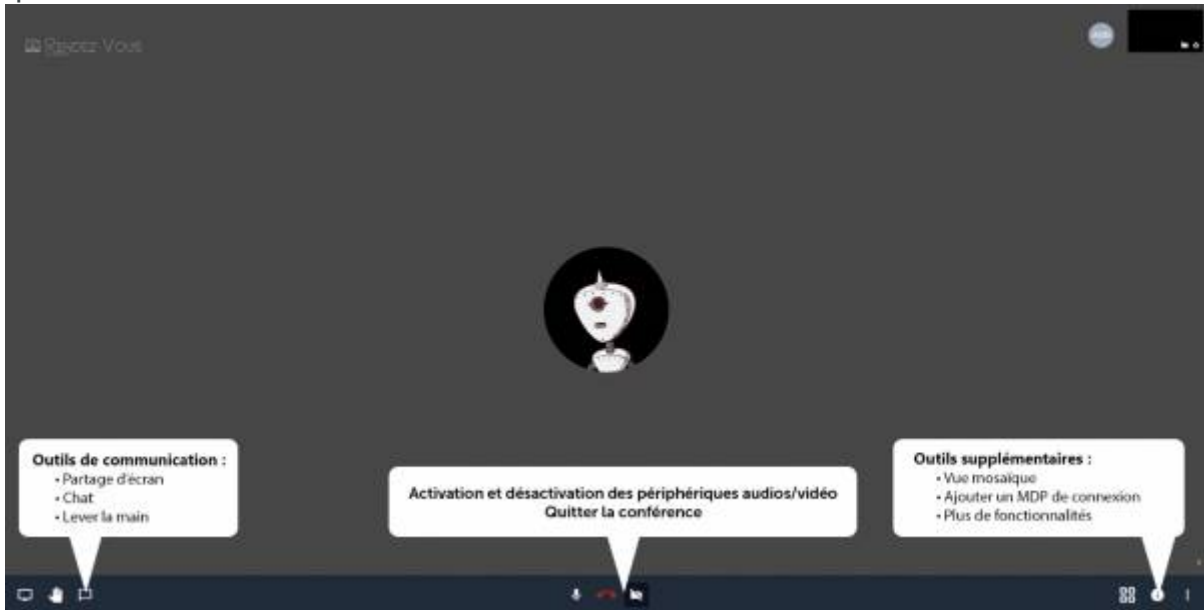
Rejoignez Vous

Outils de communication :
• Partage d'écran
• Chat
• Lever la main

Activation et désactivation des périphériques audios/vidéo
Quitter la conférence

Outils supplémentaires :
• Vue mosaïque
• Ajouter un MDP de connexion
• Plus de fonctionnalités